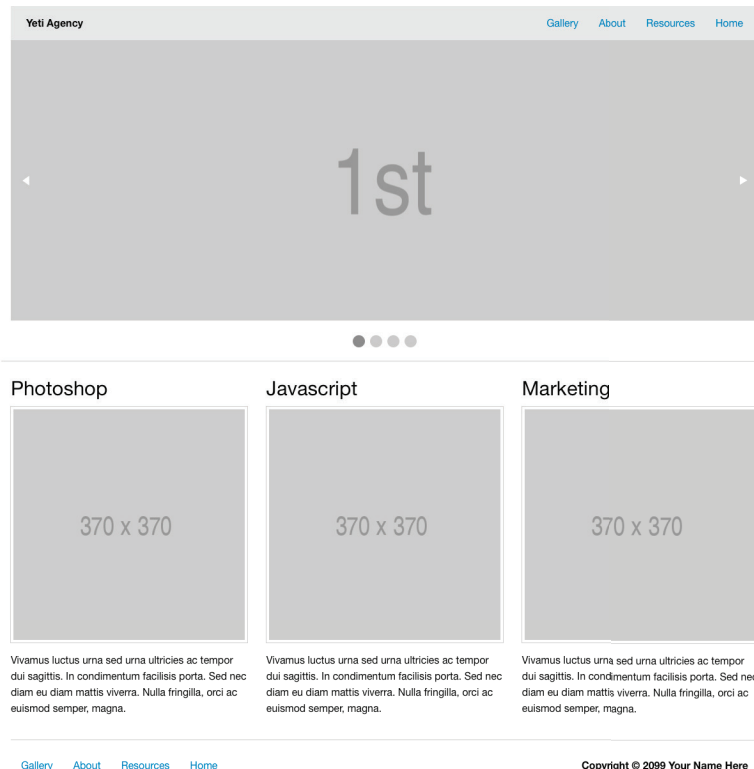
Yeti Agency

Gallery About Resources Home

1st

Photoshop

370 x 370

Vivamus luctus urna sed urna ultricies ac tempor dui sagittis. In condimentum facilisis porta. Sed nec diam eu diam mattis viverra. Nulla fringilla, orci ac euismod semper, magna.

Javascript

370 x 370

Vivamus luctus urna sed urna ultricies ac tempor dui sagittis. In condimentum facilisis porta. Sed nec diam eu diam mattis viverra. Nulla fringilla, orci ac euismod semper, magna.

Marketing

370 x 370

Vivamus luctus urna sed urna ultricies ac tempor dui sagittis. In condimentum facilisis porta. Sed nec diam eu diam mattis viverra. Nulla fringilla, orci ac euismod semper, magna.

Gallery About Resources Home

Copyright © 2099 Your Name Here